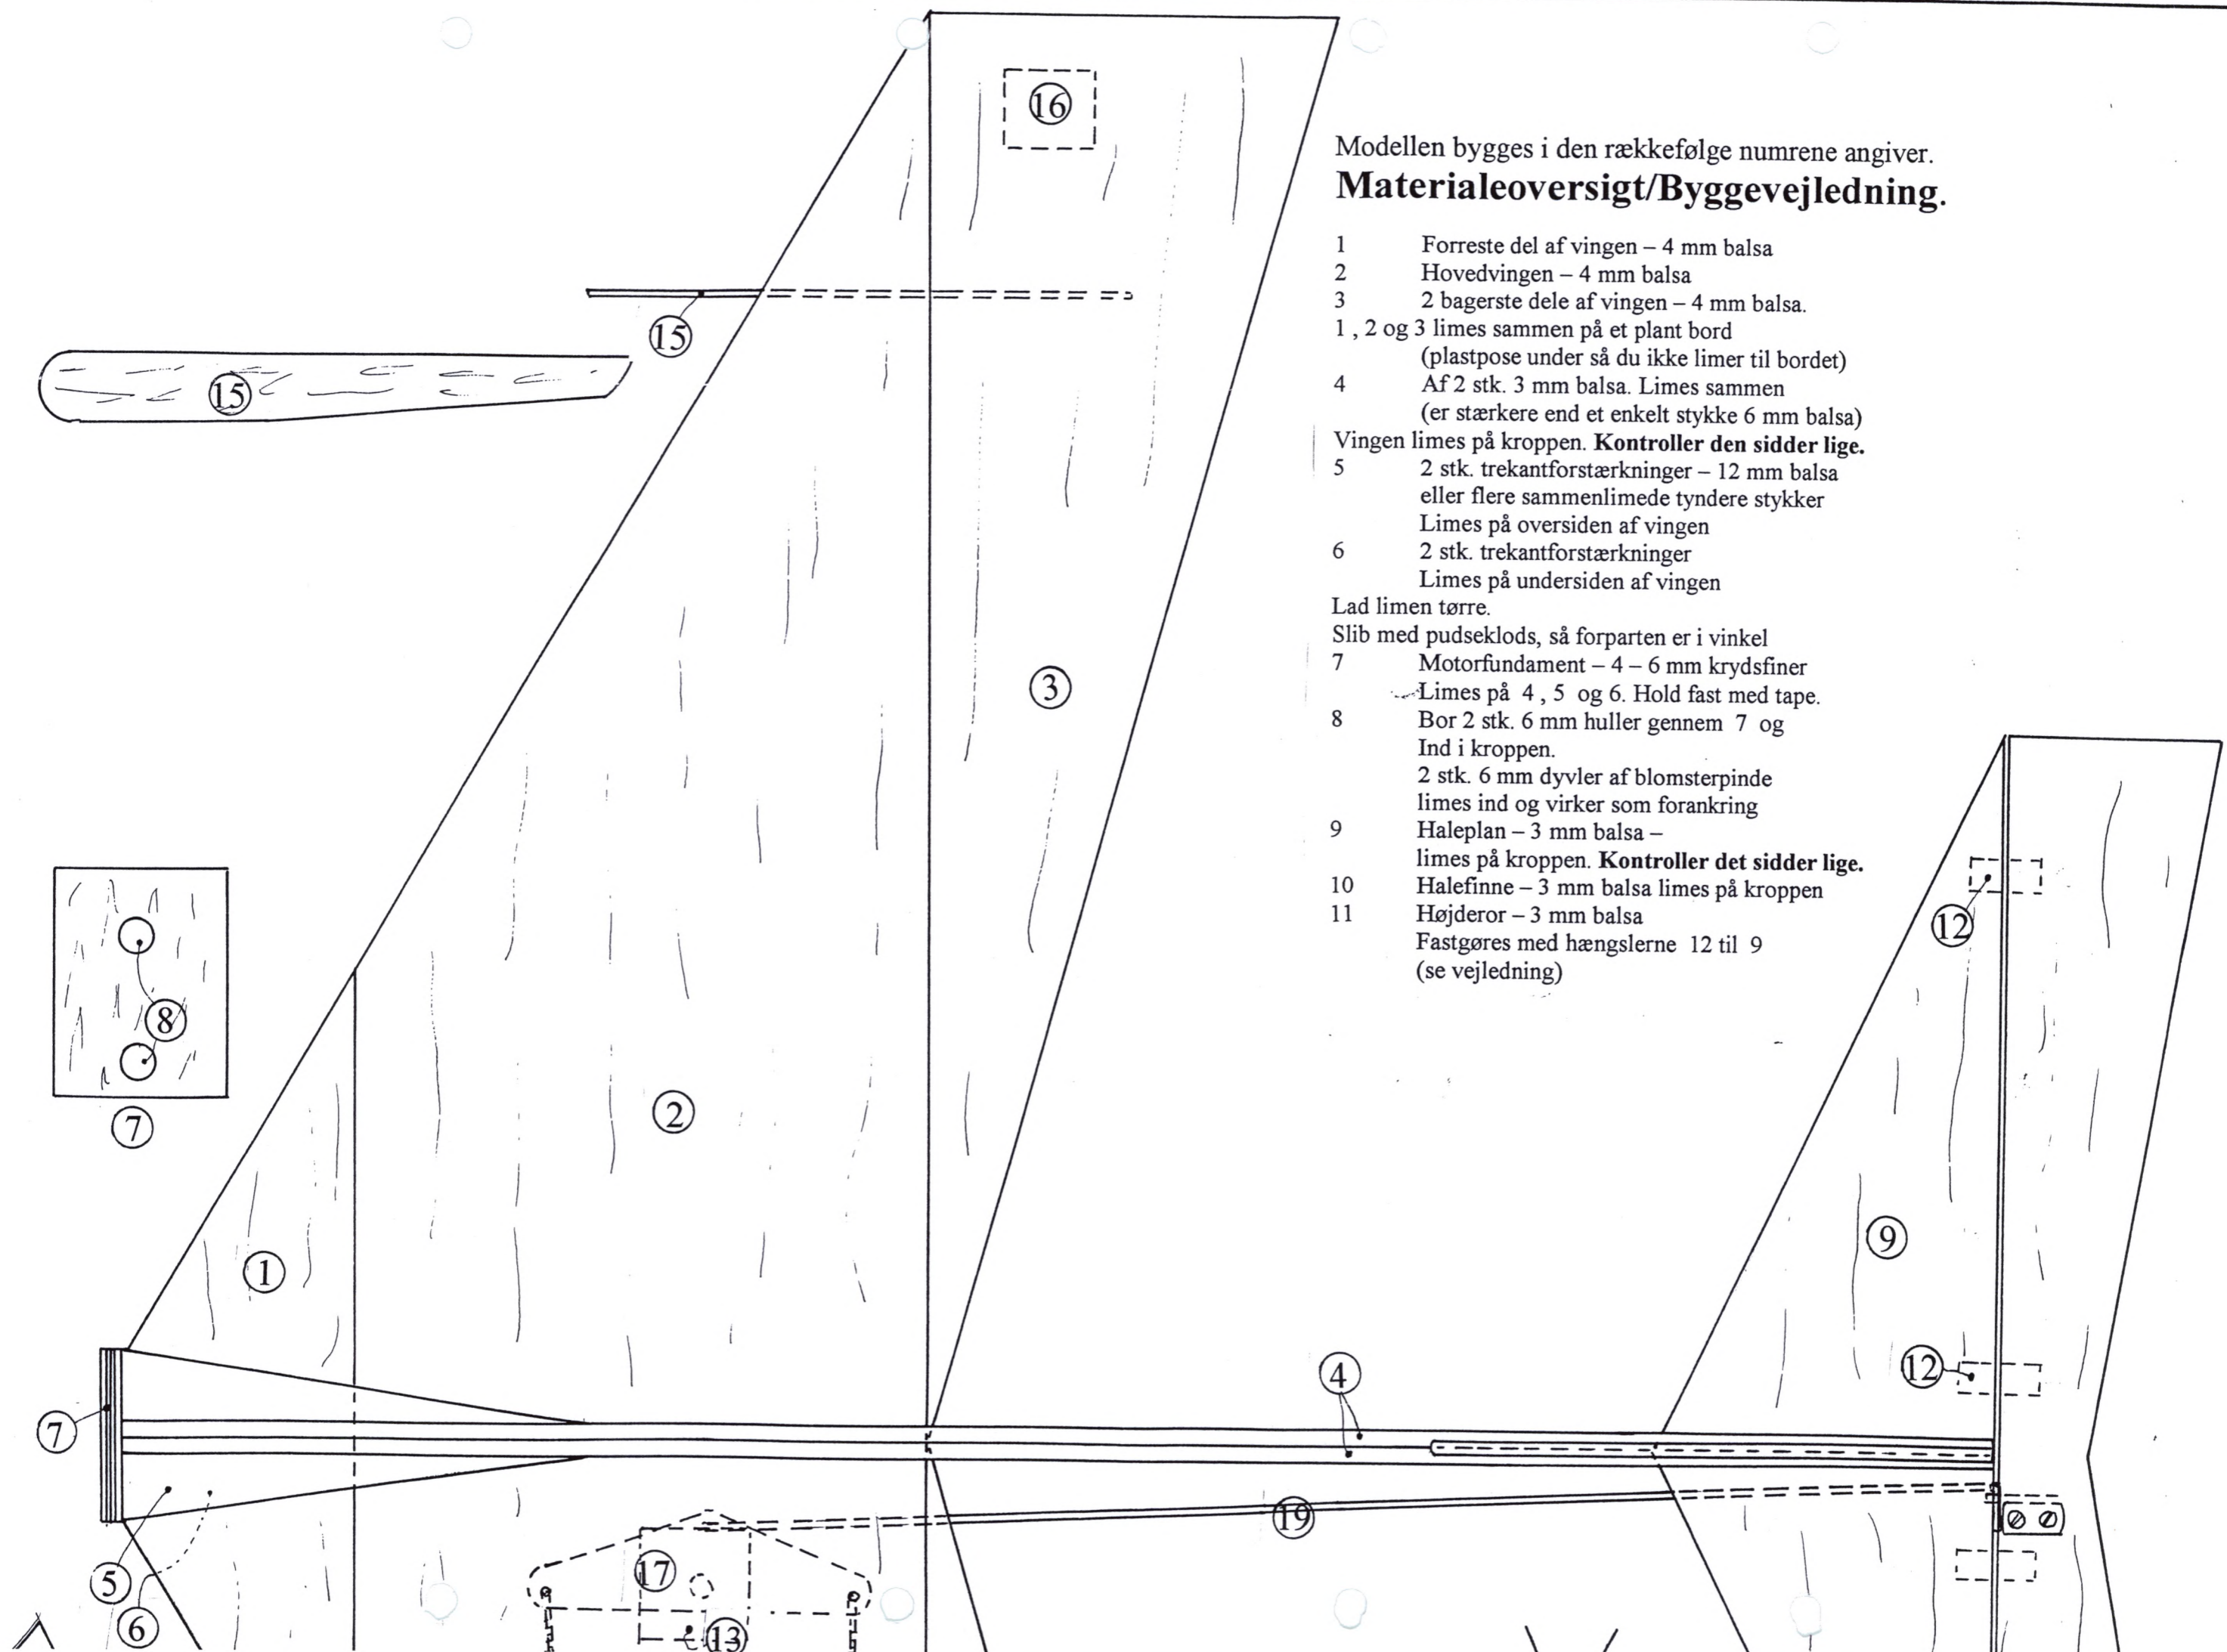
Modellen bygges i den rækkefølge numrene angiver.
**Materialeoversigt/Byggevejledning.**

1 Forreste del af vingen – 4 mm balsa
2 Hovedvingen – 4 mm balsa
3 2 bagerste dele af vingen – 4 mm balsa.
1 , 2 og 3 limes sammen på et plant bord
(plastpose under så du ikke limer til bordet)
4 Af 2 stk. 3 mm balsa. Limes sammen
(er stærkere end et enkelt stykke 6 mm balsa)
Vingen limes på kroppen. **Kontroller den sidder lige.**
5 2 stk. trekantforstærkninger – 12 mm balsa
eller flere sammenlimede tyndere stykker
Limes på oversiden af vingen
6 2 stk. trekantforstærkninger
Limes på undersiden af vingen
Lad limen tørre.
Slib med pudseklods, så forparten er i vinkel
7 Motorfundament – 4 – 6 mm krydsfiner
Limes på 4 , 5 og 6. Hold fast med tape.
8 Bor 2 stk. 6 mm huller gennem 7 og
Ind i kroppen.
2 stk. 6 mm dyvler af blomsterpinde
limes ind og virker som forankring
9 Haleplan – 3 mm balsa –
limes på kroppen. **Kontroller det sidder lige.**
10 Halefinne – 3 mm balsa limes på kroppen
11 Højderor – 3 mm balsa
Fastgøres med hængslerne 12 til 9
(se vejledning)

16
15
15
3
8
7
2
1
7
5
6
17
13
4
19
12
9
12